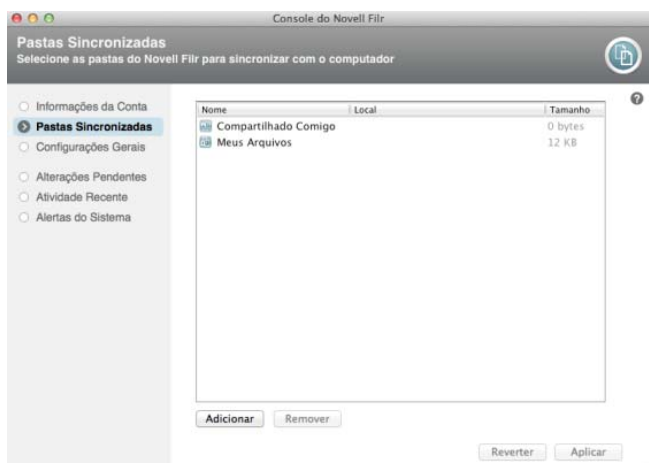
Console do Novell Filr

Pastas Sincronizadas
Selecione as pastas do Novell Filr para sincronizar com o computador

Informações da Conta
Pastas Sincronizadas
Configurações Gerais
Alterações Pendentes
Atividade Recente
Alertas do Sistema

?

| Nome | Local | Tamanho |
|---|---|---|
| Compartilhado Comigo | | 0 bytes |
| Meus Arquivos | | 12 KB |

Adicionar
Remover

Reverter
Aplicar